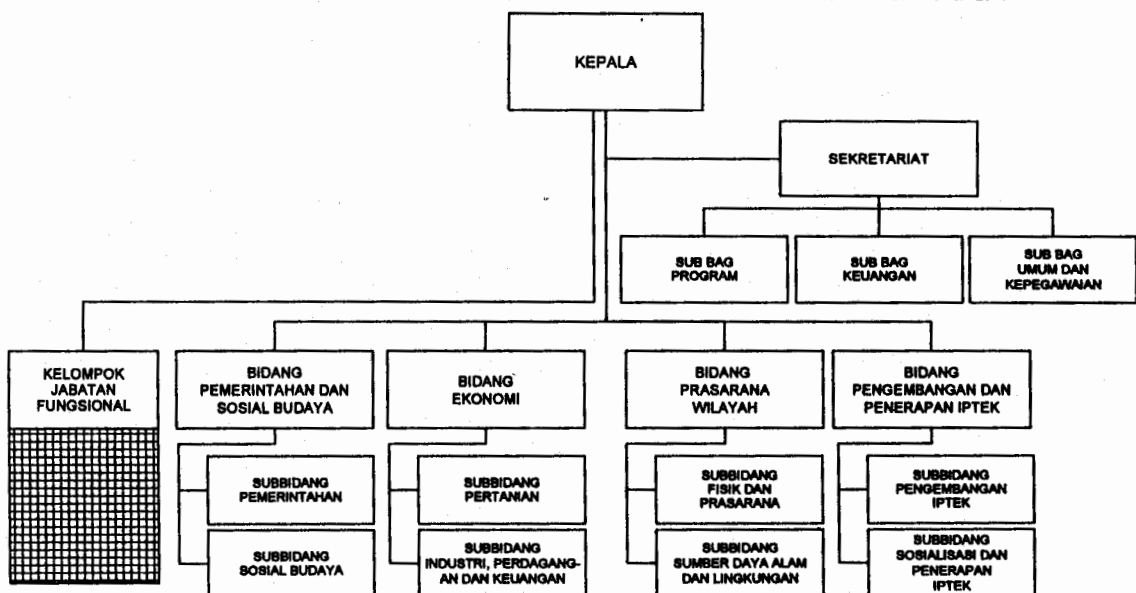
KEPALA

SEKRETARIAT

SUB BAG PROGRAM

SUB BAG KEUANGAN

SUB BAG UMUM DAN KEPEGAWAIAN

KELOMPOK JABATAN FUNGSIONAL

BIDANG PEMERINTAHAN DAN SOSIAL BUDAYA

SUBBIDANG PEMERINTAHAN

SUBBIDANG SOSIAL BUDAYA

BIDANG EKONOMI

SUBBIDANG PERTANIAN

SUBBIDANG INDUSTRI, PERDAGANGAN DAN KEUANGAN

BIDANG PRASARANA WILAYAH

SUBBIDANG FISIK DAN PRASARANA

SUBBIDANG SUMBER DAYA ALAM DAN LINGKUNGAN

BIDANG PENGEMBANGAN DAN PENERAPAN IPTEK

SUBBIDANG PENGEMBANGAN IPTEK

SUBBIDANG SOSIALISASI DAN PENERAPAN IPTEK